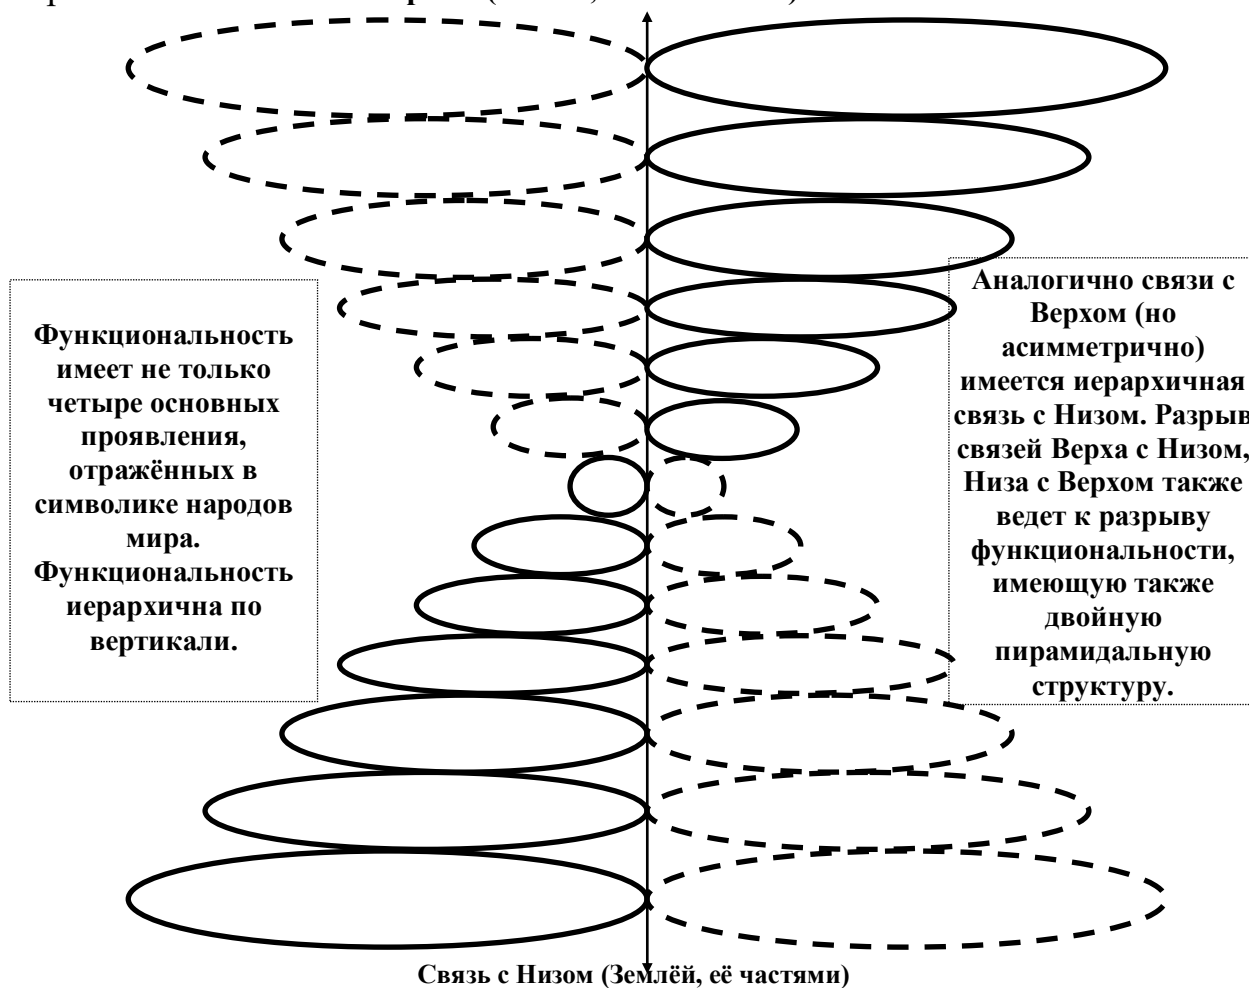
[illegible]

Функциональность имеет не только четыре основных проявления, отражённых в символике народов мира. Функциональность иерархична по вертикали.

Аналогично связи с Верхом (но асимметрично) имеется иерархичная связь с Низом. Разрыв связей Верха с Низом, Низа с Верхом также ведет к разрыву функциональности, имеющую также двойную пирамидальную структуру.

Связь с Низом (Землёй, её частями)